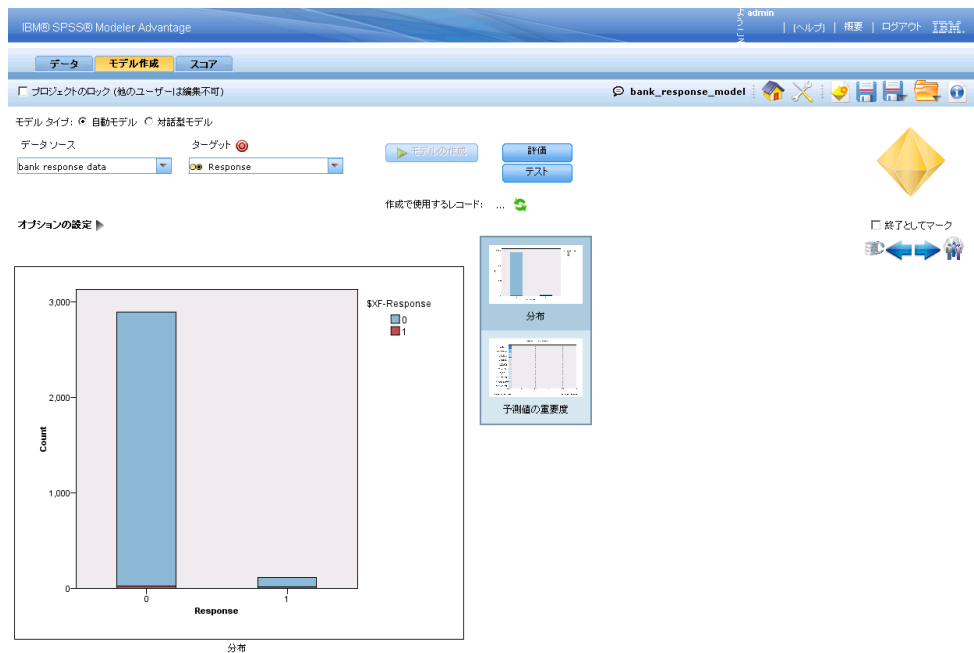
IBM® SPSS® Modeler Advantage

ようこそ admin | [ヘルプ] | 概要 | ログアウト IBM.

データ モデル作成 スコア

☐ プロジェクトのロック (他のユーザーは編集不可)

bank_response_model

モデル タイプ: ◉ 自動モデル ○ 対話型モデル

データ ソース

bank response data

ターゲット

Response

モデルの作成

評価

テスト

作成で使用するレコード: ...

オプションの設定

☐ 終了としてマーク

分布

予測値の重要度

$XF-Response

0

1

3,000

2,000

1,000

0

Count

0

1

Response

分布